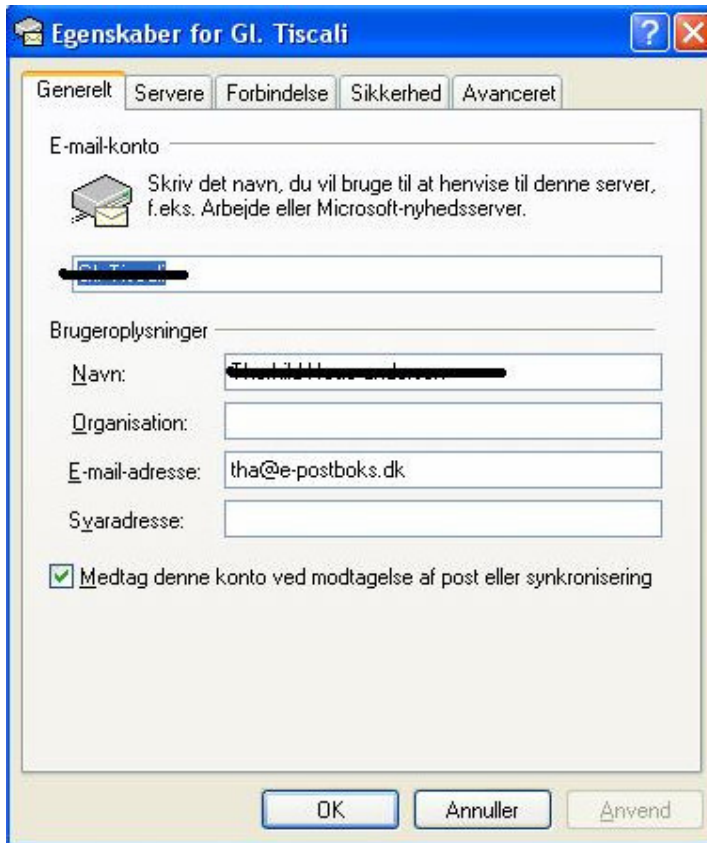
Egenskaber for Gl. Tiscali

Generelt | Servere | Forbindelse | Sikkerhed | Avanceret

E-mail-konto

Skriv det navn, du vil bruge til at henvise til denne server, f.eks. Arbejde eller Microsoft-nyhedsserver.

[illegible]

Brugeroplysninger

Navn: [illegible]

Organisation:

E-mail-adresse: tha@e-postboks.dk

Svaradresse:

Medtag denne konto ved modtagelse af post eller synkronisering

OK Annuller Anvend